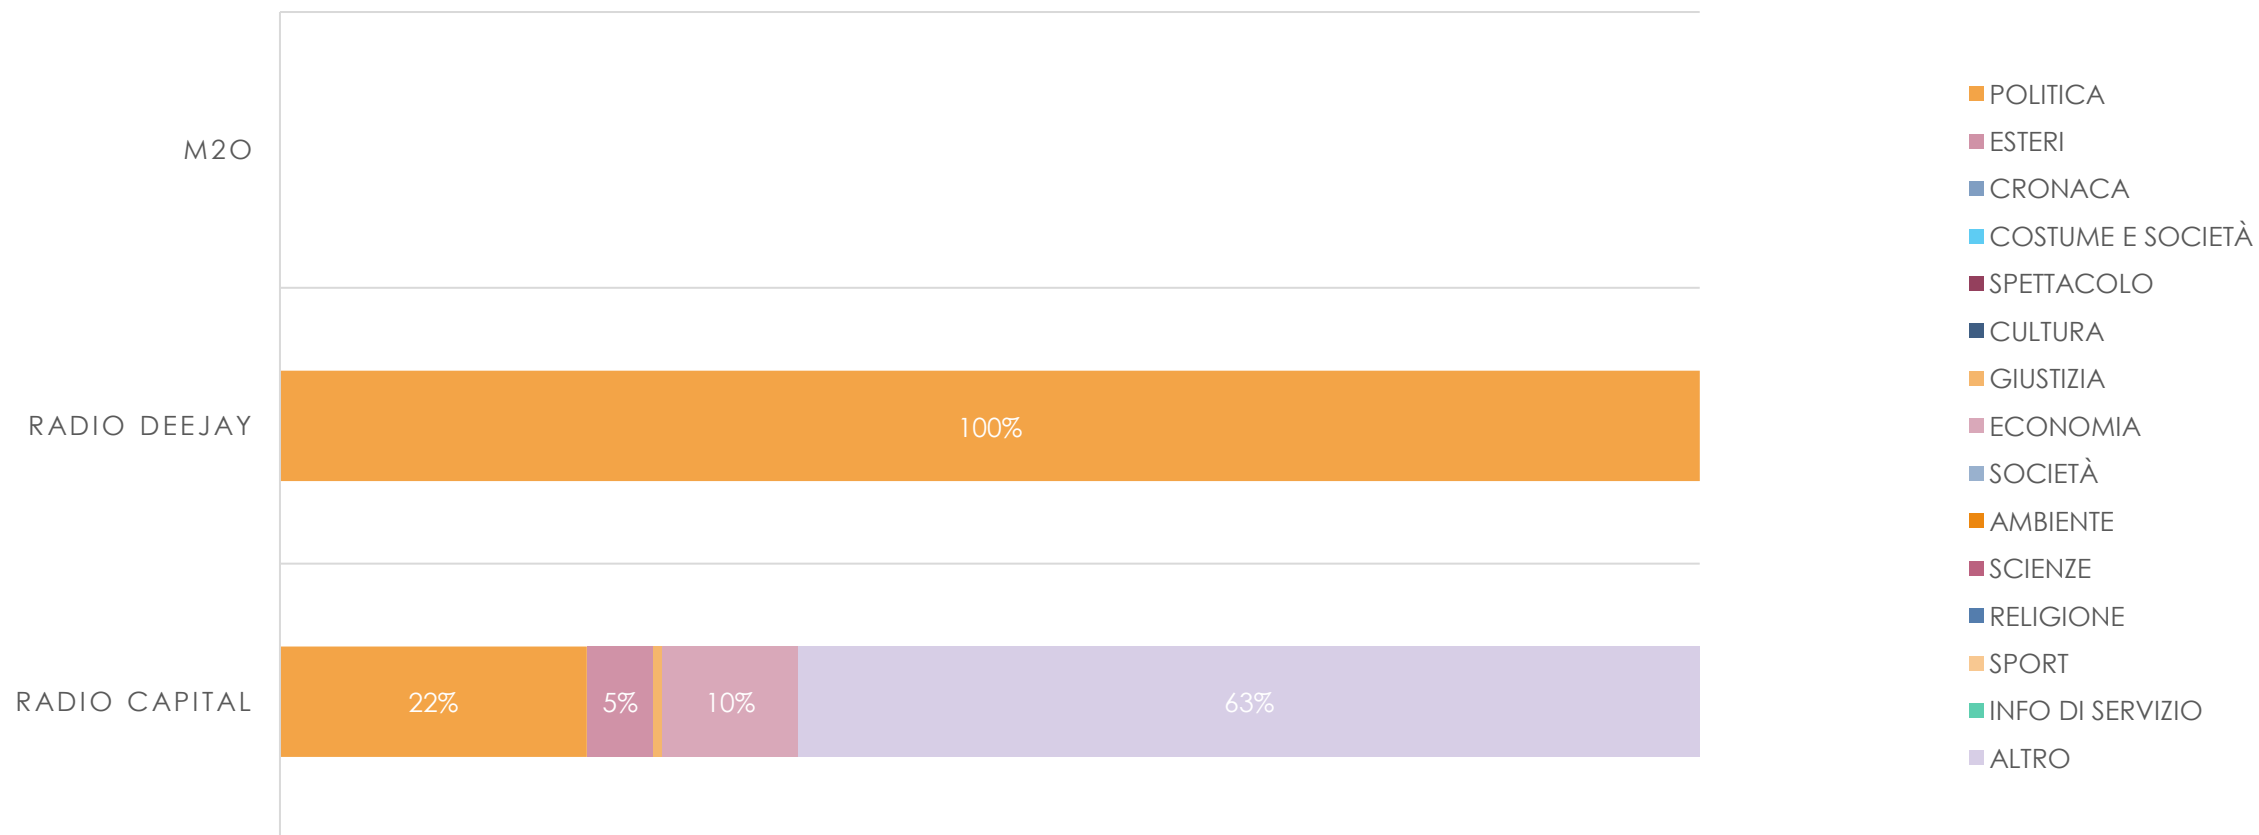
M2O

RADIO DEEJAY

100%

RADIO CAPITAL

22%

5%

10%

63%

POLITICA
ESTERI
CRONACA
COSTUME E SOCIETÀ
SPETTACOLO
CULTURA
GIUSTIZIA
ECONOMIA
SOCIETÀ
AMBIENTE
SCIENZE
RELIGIONE
SPORT
INFO DI SERVIZIO
ALTRO